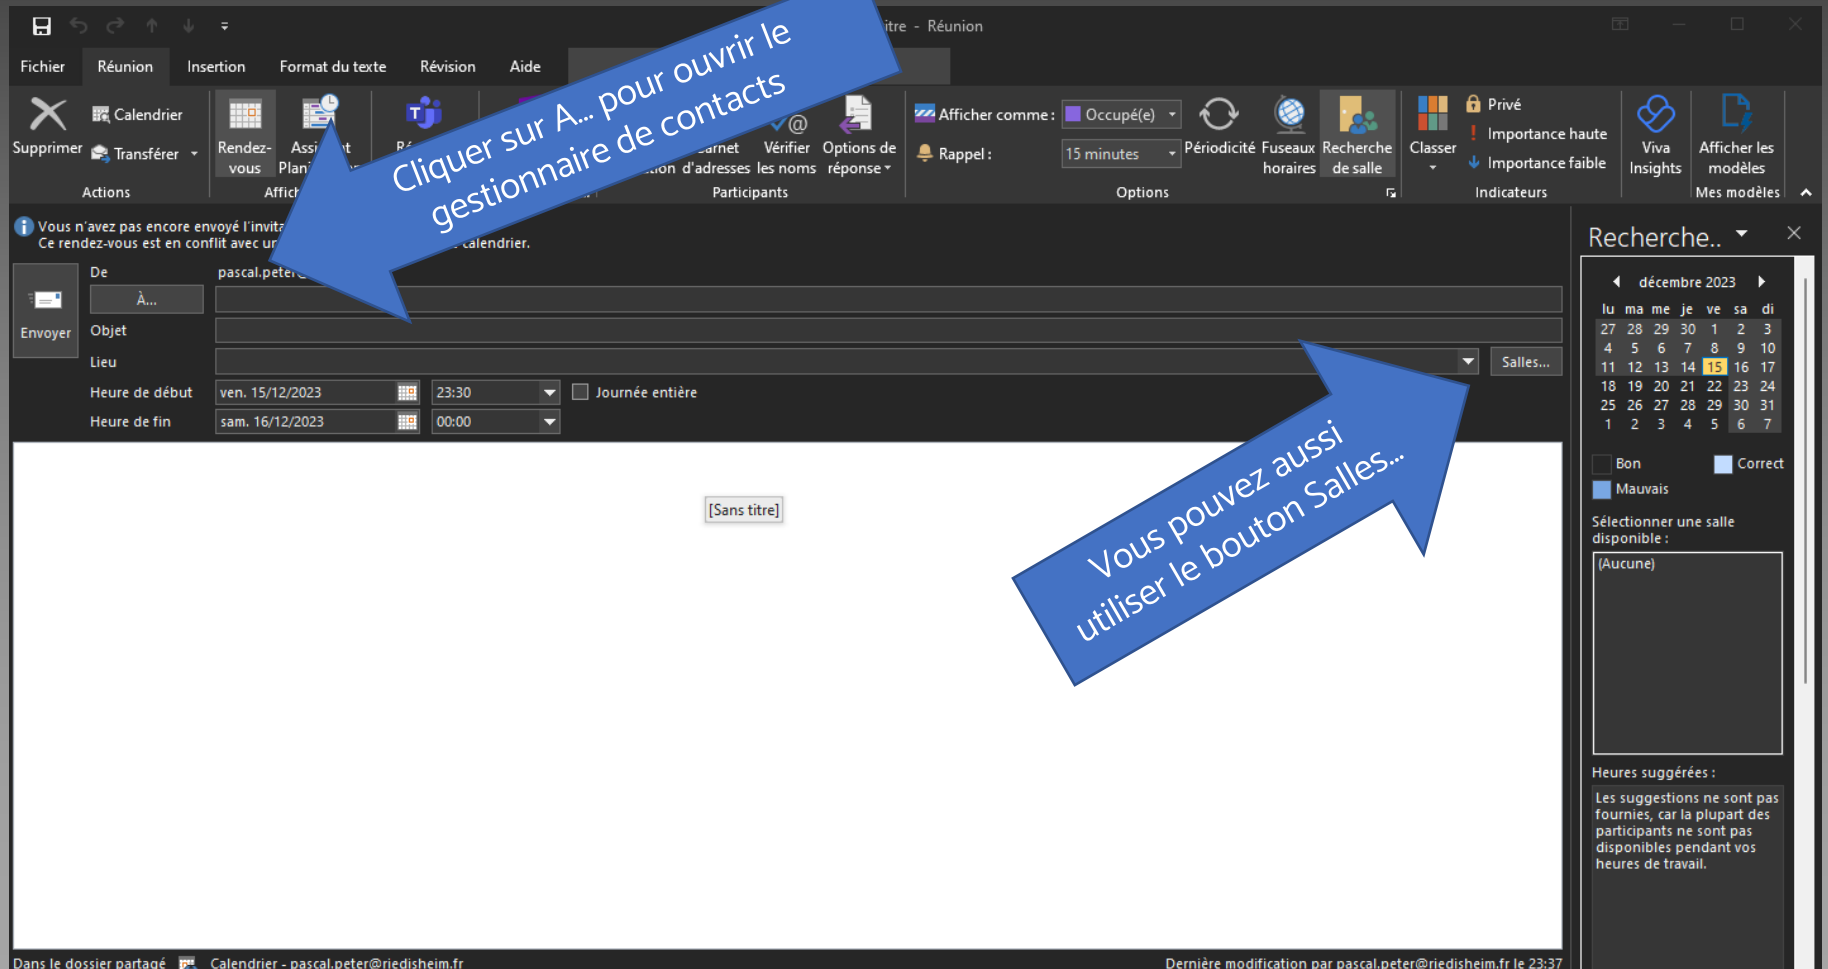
itre - Réunion

Fichier Réunion Insertion Format du texte Révision Aide

Supprimer Calendrier Transférer Actions

Rendez-vous Assi t Plani Affich

Ré

arnet tion d'adresses Vérifier les noms Options de réponse Participants

Afficher comme : Occupé(e) Rappel : 15 minutes Périodicité Fuseaux horaires Recherche de salle Options

Classer Privé Importance haute Importance faible Indicateurs

Viva Insights

Afficher les modèles Mes modèles

Cliquer sur A... pour ouvrir le gestionnaire de contacts

Vous n'avez pas encore envoyé l'invita
Ce rendez-vous est en conflit avec un calendrier.

Envoyer

De pascal.peter

À...

Objet

Lieu

Salles...

Heure de début ven. 15/12/2023 23:30 Journée entière

Heure de fin sam. 16/12/2023 00:00

[Sans titre]

Vous pouvez aussi utiliser le bouton Salles...

Recherche..

décembre 2023

| lu | ma | me | je | ve | sa | di |
|---|---|---|---|---|---|---|
| 27 | 28 | 29 | 30 | 1 | 2 | 3 |
| 4 | 5 | 6 | 7 | 8 | 9 | 10 |
| 11 | 12 | 13 | 14 | 15 | 16 | 17 |
| 18 | 19 | 20 | 21 | 22 | 23 | 24 |
| 25 | 26 | 27 | 28 | 29 | 30 | 31 |
| 1 | 2 | 3 | 4 | 5 | 6 | 7 |

Bon Correct
Mauvais

Sélectionner une salle disponible :

(Aucune)

Heures suggérées :

Les suggestions ne sont pas fournies, car la plupart des participants ne sont pas disponibles pendant vos heures de travail.

Dans le dossier partagé Calendrier - pascal.peter@riedisheim.fr

Dernière modification par pascal.peter@riedisheim.fr le 23:37